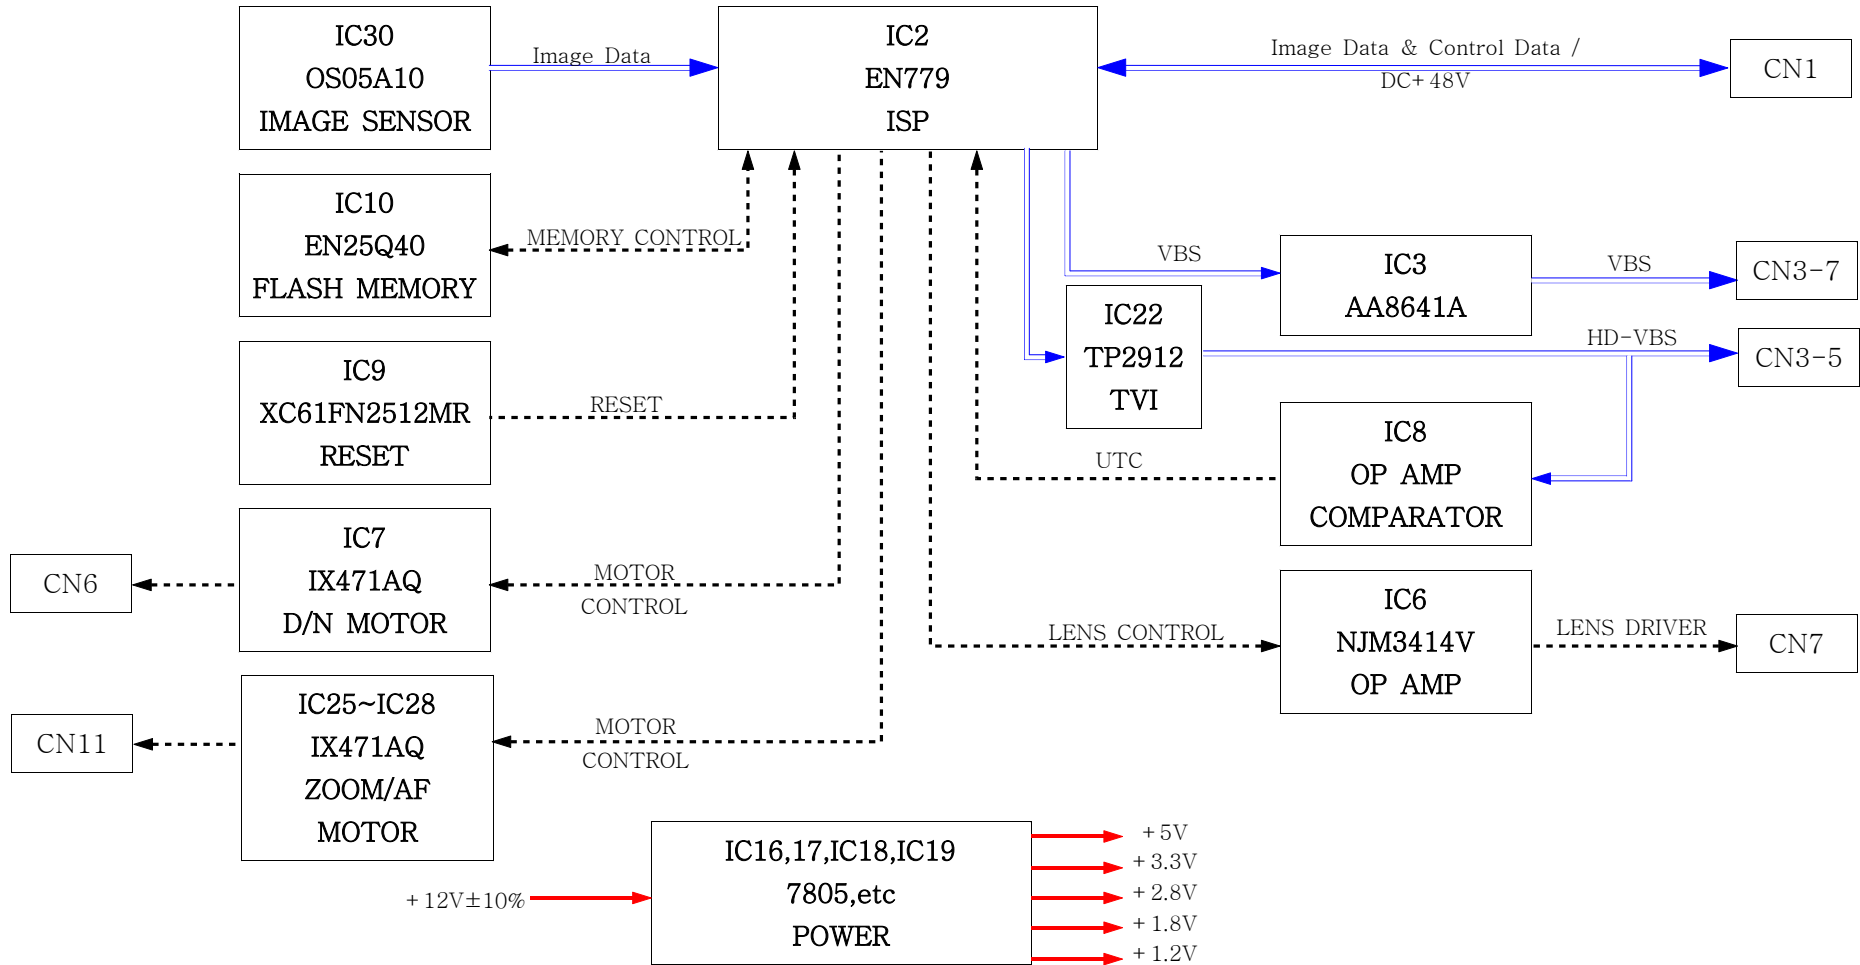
IC30
OS05A10
IMAGE SENSOR

Image Data

IC2
EN779
ISP

Image Data & Control Data /
DC+48V

CN1

IC10
EN25Q40
FLASH MEMORY

MEMORY CONTROL

VBS

IC3
AA8641A

VBS

CN3-7

IC22
TP2912
TVI

HD-VBS

CN3-5

IC9
XC61FN2512MR
RESET

RESET

IC8
OP AMP
COMPARATOR

UTC

CN6

IC7
IX471AQ
D/N MOTOR

MOTOR
CONTROL

IC6
NJM3414V
OP AMP

LENS CONTROL

LENS DRIVER

CN7

CN11

IC25~IC28
IX471AQ
ZOOM/AF
MOTOR

MOTOR
CONTROL

IC16,17,IC18,IC19
7805,etc
POWER

+12V±10%

+5V
+3.3V
+2.8V
+1.8V
+1.2V